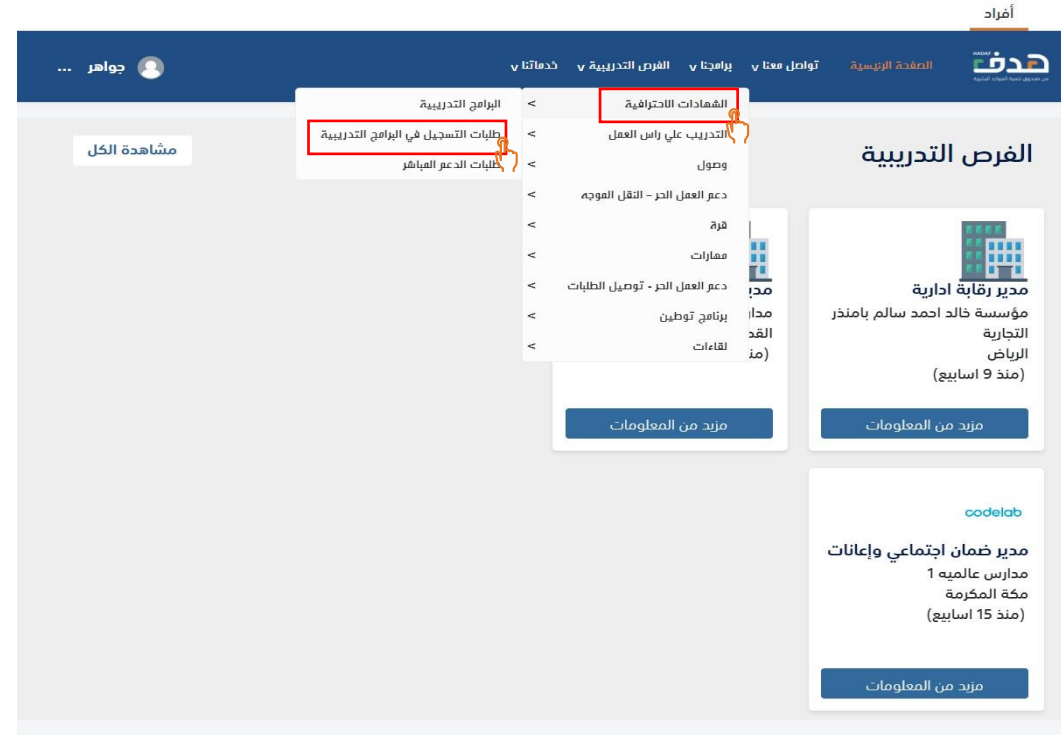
أفراد

HADAF
هدف
من صندوق تنمية الموارد البشرية

الصفحة الرئيسية تواصل معنا v برامجنا v الفرص التدريبية v خدماتنا v

جواهر ...

الشهادات الاحترافية <
التدريب على راس العمل <
وصول <
دعم العمل الحر - النقل الموجه <
قرة <
مهارات <
دعم العمل الحر - توصيل الطلبات <
برنامج توطين <
لقاءات <

البرامج التدريبية <
طلبات التسجيل في البرامج التدريبية <
طلبات الدعم المباشر <

الفرص التدريبية

مشاهدة الكل

مدير رقابة ادارية
مؤسسة خالد احمد سالم بامنذر التجارية
الرياض
(منذ 9 اسابيع)

مزيد من المعلومات

مدير
مدا
القد
(من

مزيد من المعلومات

codelab

مدير ضمان اجتماعي وإعانات
مدارس عالميه 1
مكة المكرمة
(منذ 15 اسابيع)

مزيد من المعلومات